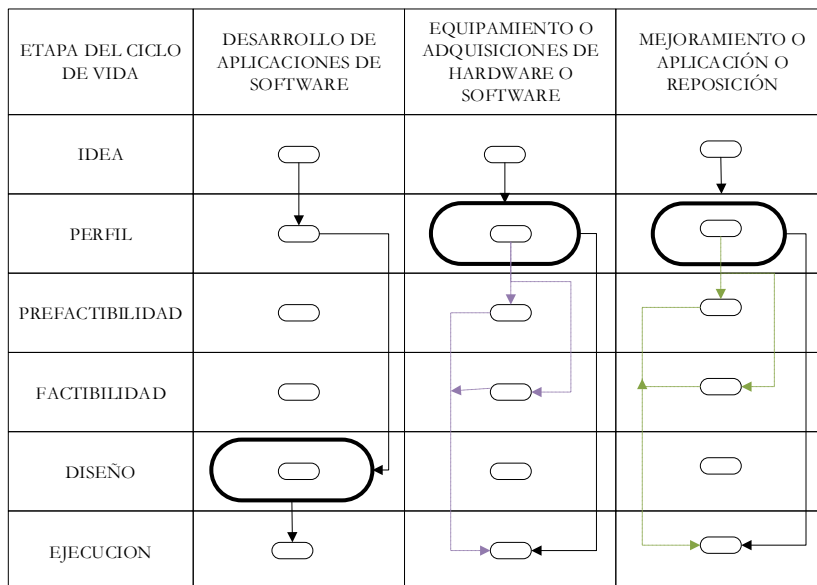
| ETAPA DEL CICLO DE VIDA | DESARROLLO DE APLICACIONES DE SOFTWARE | EQUIPAMIENTO O ADQUISICIONES DE HARDWARE O SOFTWARE | MEJORAMIENTO O APLICACIÓN O REPOSICIÓN |
|---|---|---|---|
| IDEA | | | |
| PERFIL | | | |
| PREFACTIBILIDAD | | | |
| FACTIBILIDAD | | | |
| DISEÑO | | | |
| EJECUCION | | | |